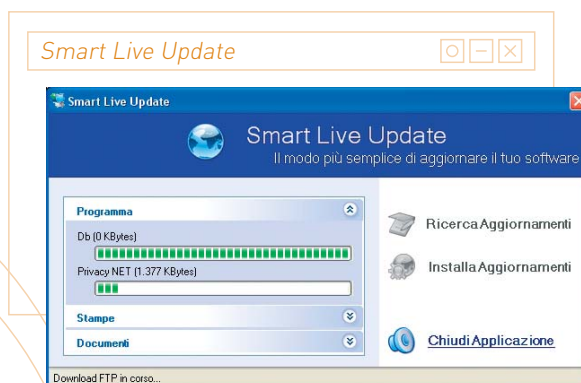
Smart Live Update

Smart Live Update

Smart Live Update
Il modo più semplice di aggiornare il tuo software

Programma
Db (0 KBytes)
Privacy NET (1.377 KBytes)

Stampe

Documenti

Ricerca Aggiornamenti

Installa Aggiornamenti

Chiudi Applicazione

Download FTP in corso...